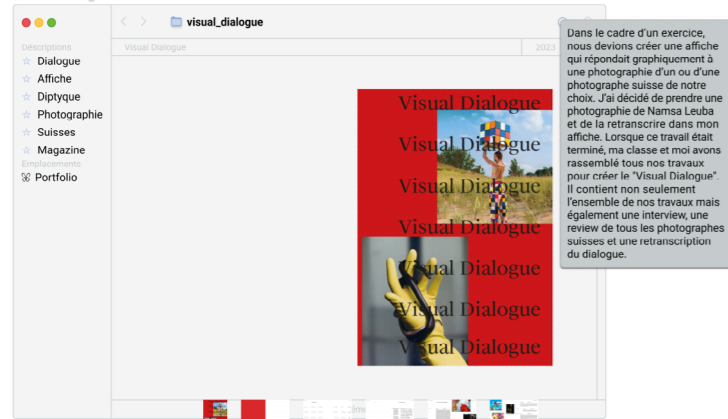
visual_dialogue

Visual Dialogue

2023

Descriptions
☆ Dialogue
☆ Affiche
☆ Diptyque
☆ Photographie
☆ Suisses
☆ Magazine
Emplacement
Portfolio

Visual Dialogue
Visual Dialogue
Visual Dialogue
Visual Dialogue
Visual Dialogue
Visual Dialogue
Visual Dialogue

Dans le cadre d'un exercice, nous devions créer une affiche qui répondait graphiquement à une photographie d'un ou d'une photographe suisse de notre choix. J'ai décidé de prendre une photographie de Namsa Leuba et de la retranscrire dans mon affiche. Lorsque ce travail était terminé, ma classe et moi avons rassemblé tous nos travaux pour créer le "Visual Dialogue". Il contient non seulement l'ensemble de nos travaux mais également une interview, une review de tous les photographes suisses et une retranscription du dialogue.